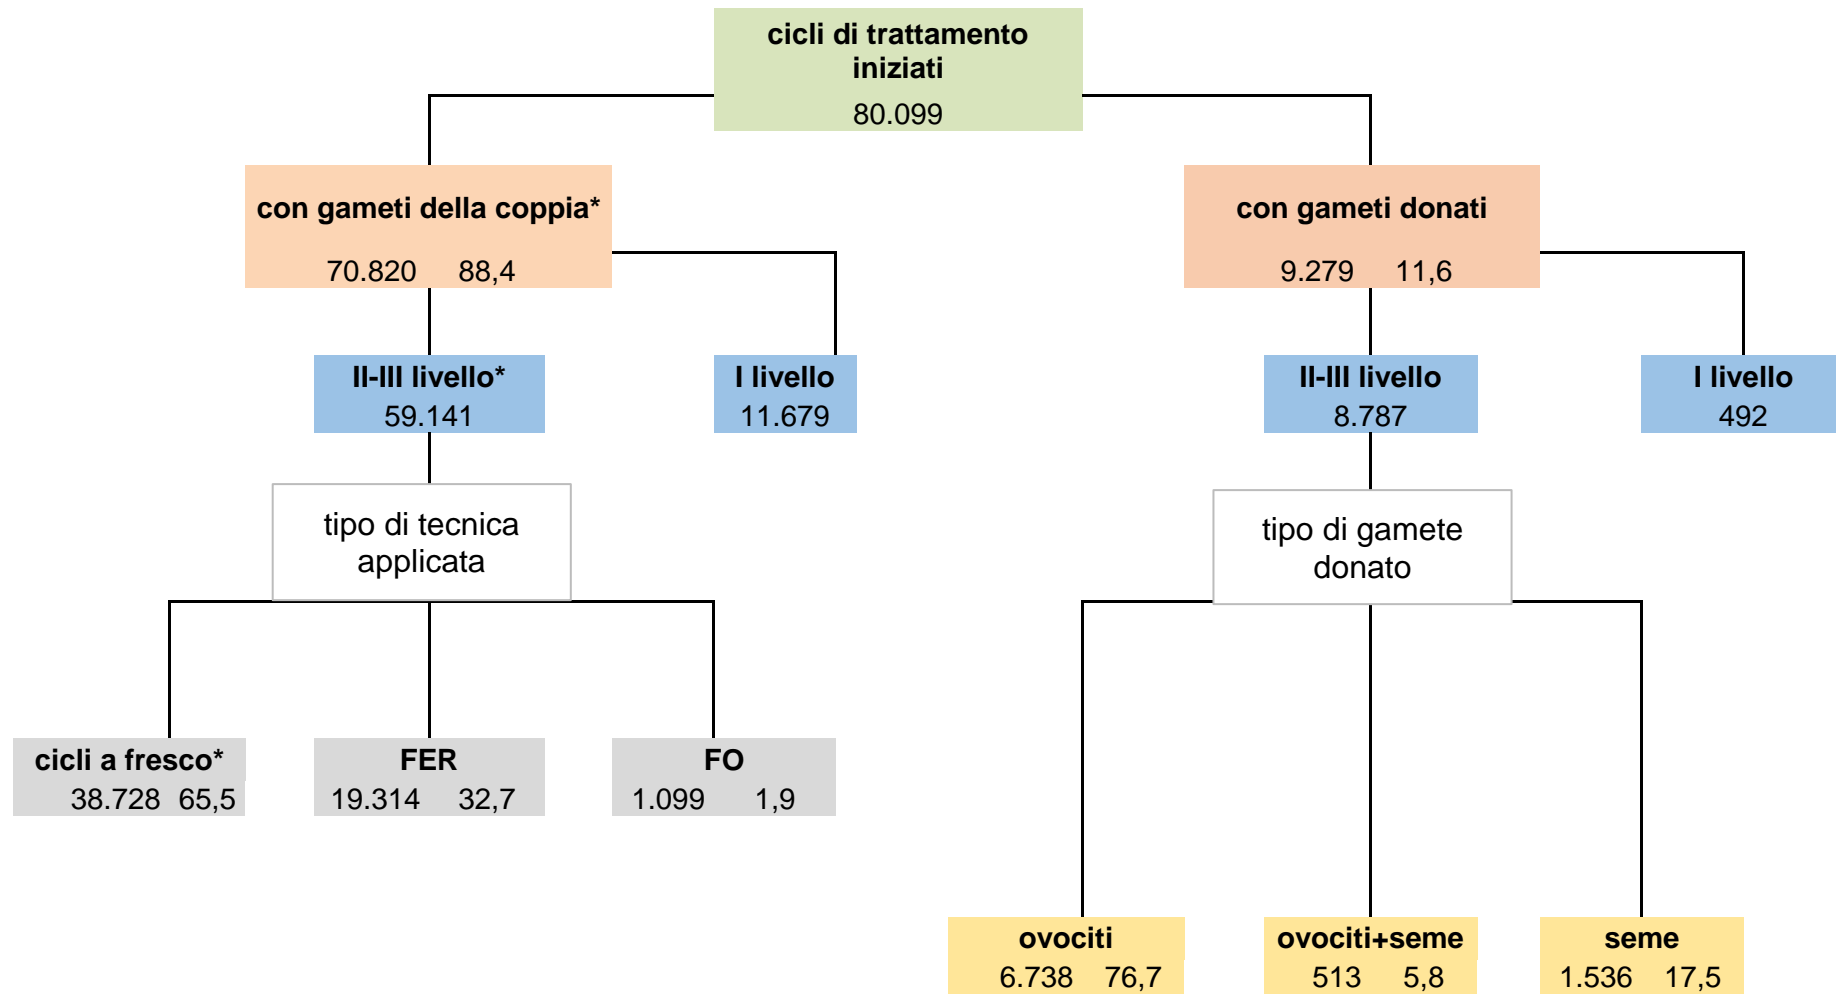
cicli di trattamento iniziati
80.099

con gameti della coppia*
70.820 88,4

con gameti donati
9.279 11,6

II-III livello*
59.141

I livello
11.679

II-III livello
8.787

I livello
492

tipo di tecnica applicata

tipo di gamete donato

cicli a fresco*
38.728 65,5

FER
19.314 32,7

FO
1.099 1,9

ovociti
6.738 76,7

ovociti+seme
513 5,8

seme
1.536 17,5